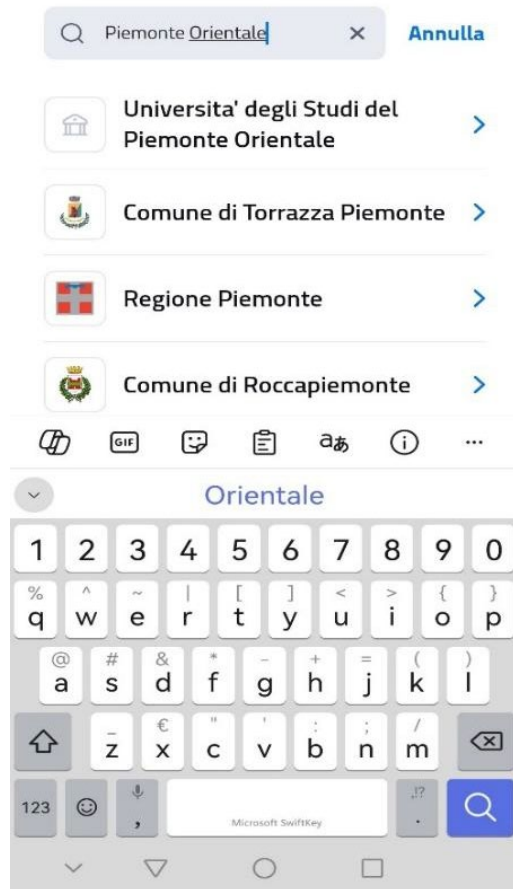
Piemonte Orientale × Annulla

Universita' degli Studi del Piemonte Orientale

Comune di Torrazza Piemonte

Regione Piemonte

Comune di Roccapiemonte

GIF aあ ...

Orientale

1 2 3 4 5 6 7 8 9 0

% ^ ~ | [ ] < > { }
q w e r t y u i o p

@ # & * - + = ( )
a s d f g h j k l

_ € " ' : ; / 
z x c v b n m

123 , Microsoft SwiftKey .,!?